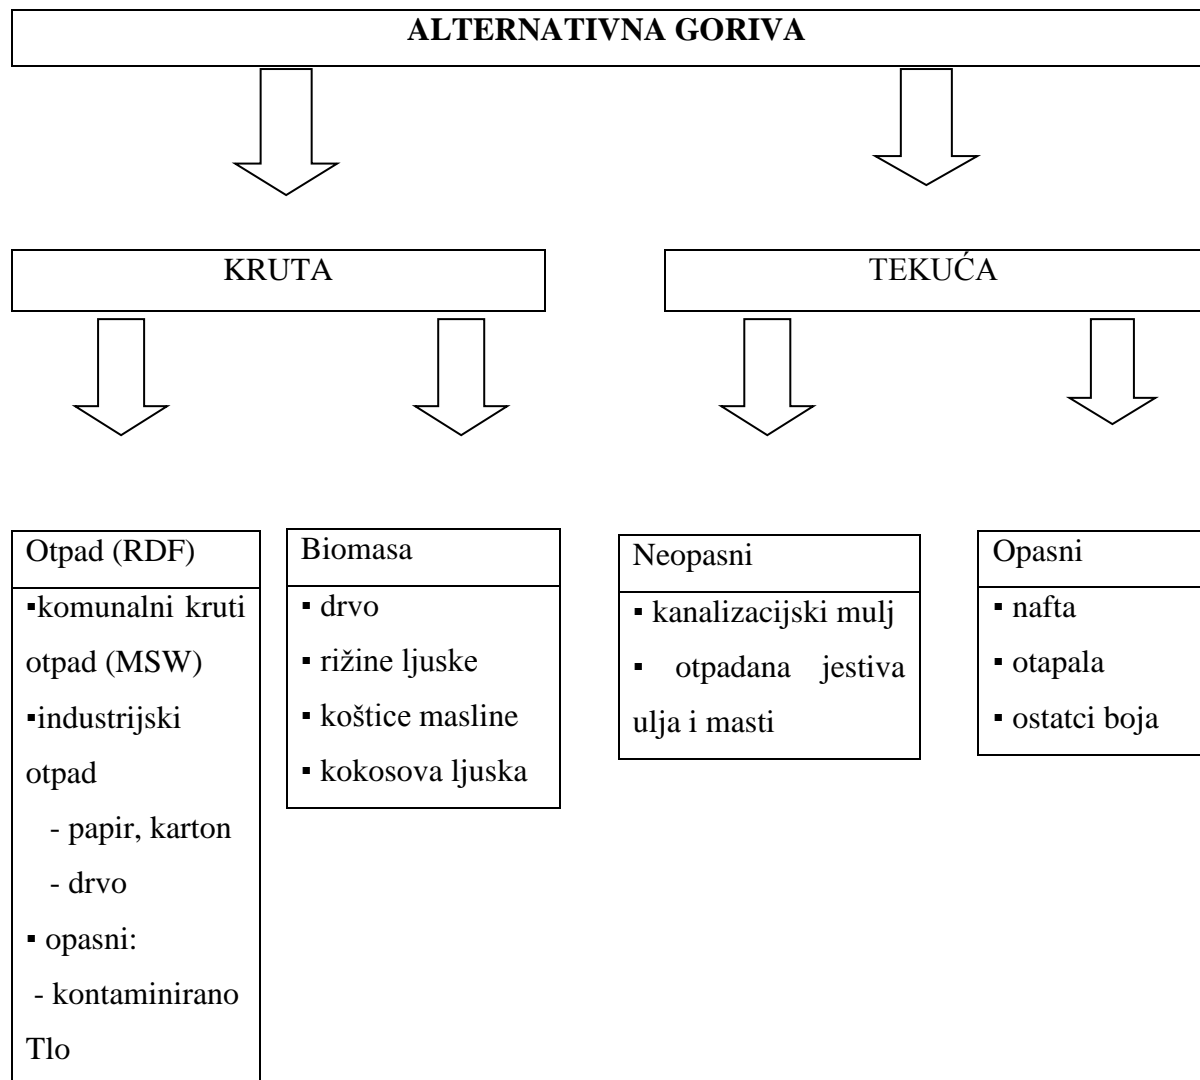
ALTERNATIVNA GORIVA

KRUTA

TEKUĆA

Otpad (RDF)
▪komunalni kruti otpad (MSW)
▪industrijski otpad
- papir, karton
- drvo
▪ opasni:
- kontaminirano Tlo

Biomasa
▪ drvo
▪ rižine ljuske
▪ koštice masline
▪ kokosova ljuska

Neopasni
▪ kanalizacijski mulj
▪ otpadana jestiva ulja i masti

Opasni
▪ nafta
▪ otapala
▪ ostatci boja